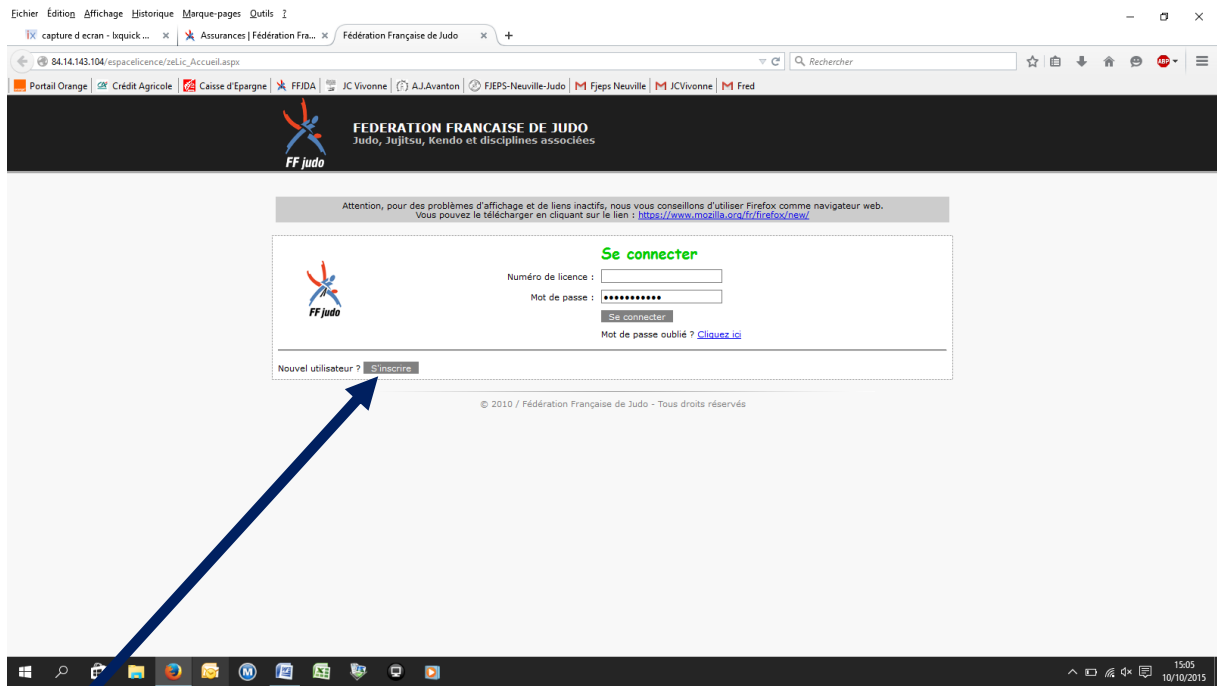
Fichier Édition Affichage Historique Marque-pages Outils ?

capture d ecran - Ixquick ... ×
Assurances | Fédération Fra... ×
Fédération Française de Judo ×
+

84.14.143.104/espacelicence/zeLic_Accueil.aspx

Rechercher

Portail Orange | Crédit Agricole | Caisse d'Epargne | FFJDA | JC Vivonne | A.J.Avanton | FJEPS-Neuville-Judo | Fjeps Neuville | JCVivonne | Fred

FF judo

FEDERATION FRANCAISE DE JUDO
Judo, Jujitsu, Kendo et disciplines associées

Attention, pour des problèmes d'affichage et de liens inactifs, nous vous conseillons d'utiliser Firefox comme navigateur web.
Vous pouvez le télécharger en cliquant sur le lien : https://www.mozilla.org/fr/firefox/new/

FF judo

Se connecter

Numéro de licence :

Mot de passe : ●●●●●●●●●●●

Se connecter

Mot de passe oublié ? Cliquez ici

Nouvel utilisateur ? S'inscrire

© 2010 / Fédération Française de Judo - Tous droits réservés

15:05
10/10/2015